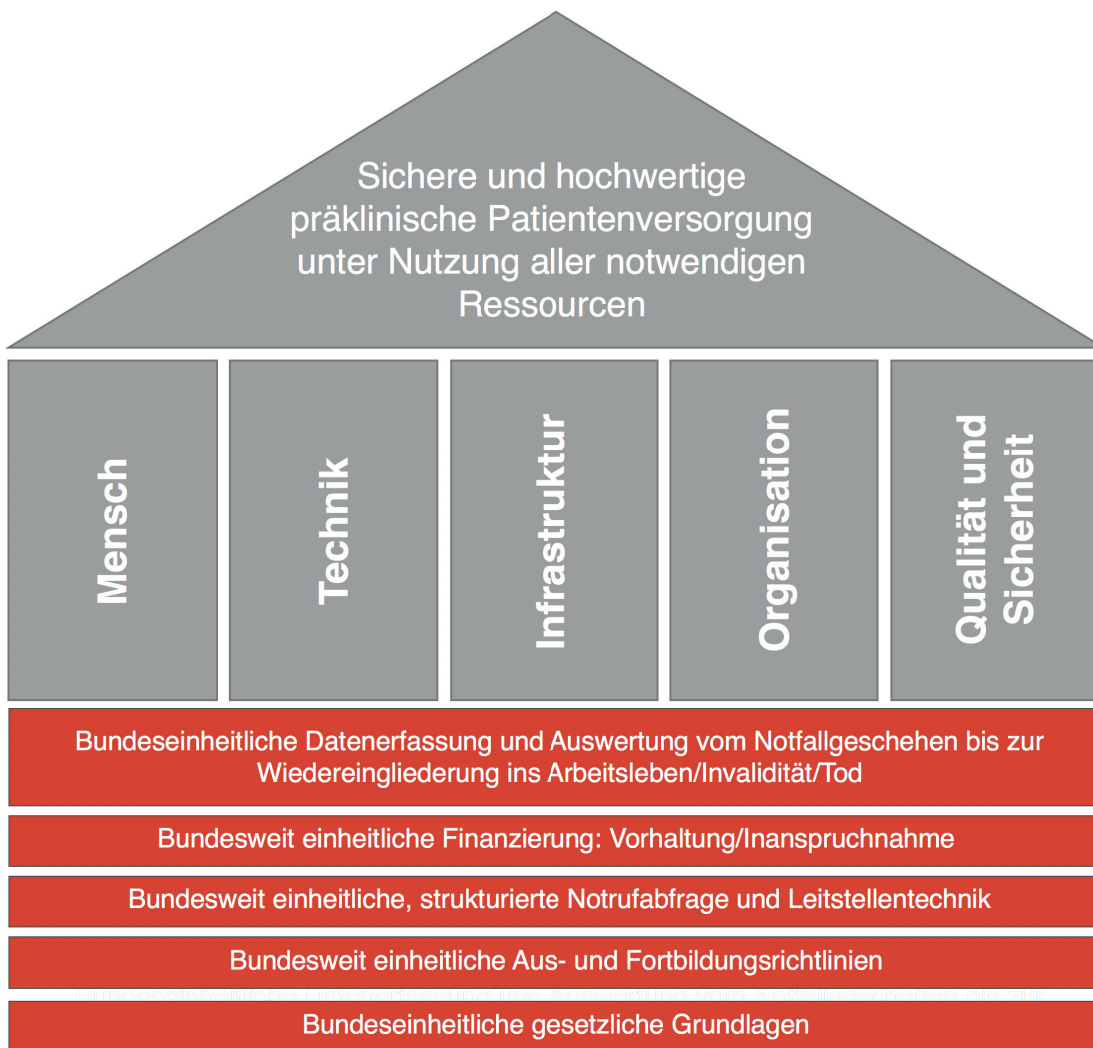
Sichere und hochwertige präklinische Patientenversorgung unter Nutzung aller notwendigen Ressourcen

Mensch

Technik

Infrastruktur

Organisation

Qualität und Sicherheit

Bundeseinheitliche Datenerfassung und Auswertung vom Notfallgeschehen bis zur Wiedereingliederung ins Arbeitsleben/Invalidität/Tod

Bundesweit einheitliche Finanzierung: Vorhaltung/Inanspruchnahme

Bundesweit einheitliche, strukturierte Notrufabfrage und Leitstellentechnik

Bundesweit einheitliche Aus- und Fortbildungsrichtlinien

Bundeseinheitliche gesetzliche Grundlagen